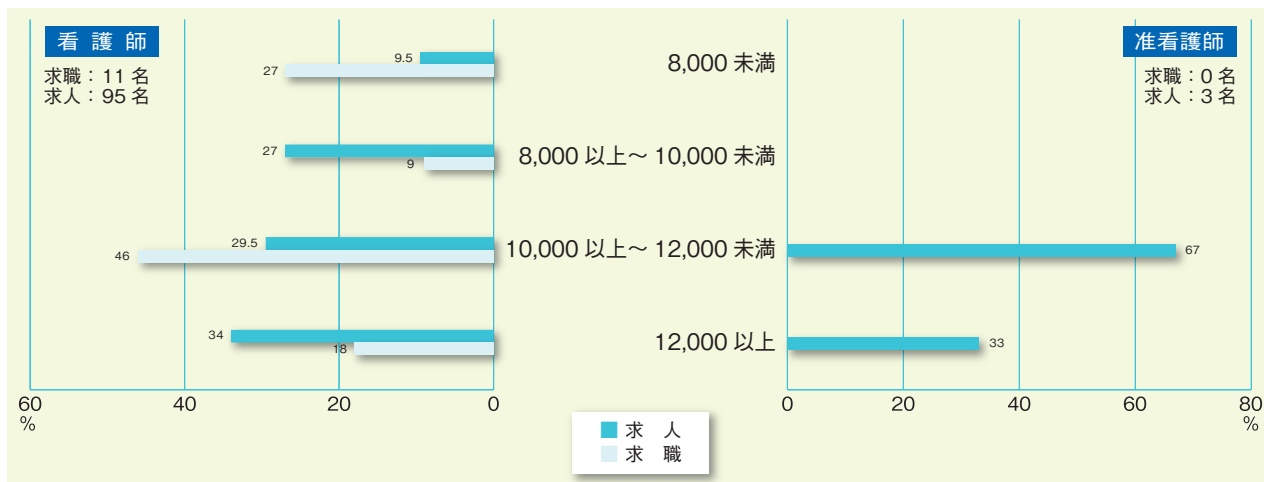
看護師
求職：11 名
求人：95 名

9.5
27
8,000 未満

27
9
8,000 以上～ 10,000 未満

29.5
46
10,000 以上～ 12,000 未満
67

34
18
12,000 以上
33

60
%
40
20
0

准看護師
求職：0 名
求人：3 名

0
20
40
60
80
%

求　人
求　職